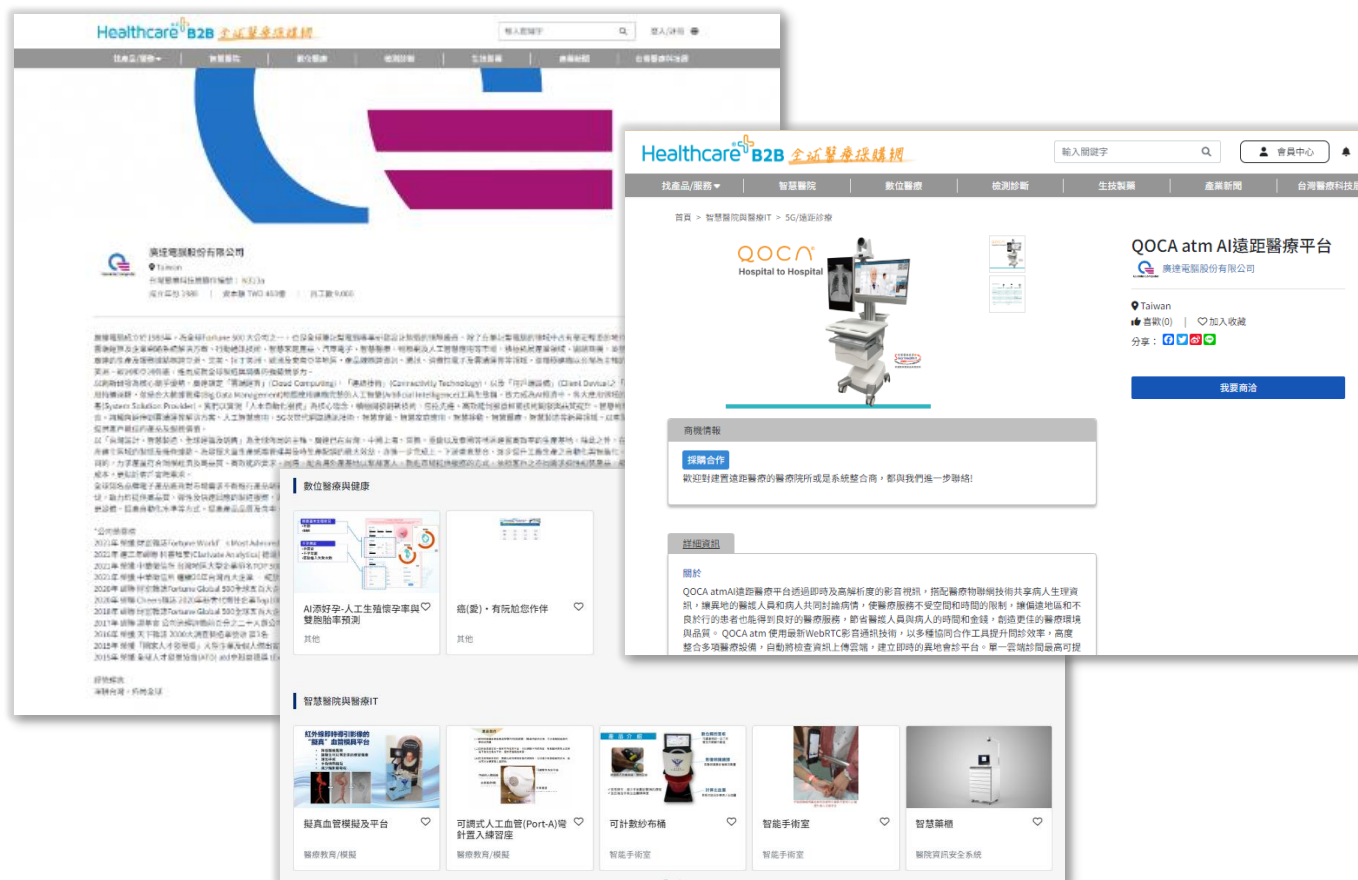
Healthcare B2B 全球醫療採購網

輸入關鍵字

會員中心

找產品/服務 | 智慧醫院 | 數位醫療 | 檢測診斷 | 生技製藥 | 產業新聞 | 台灣醫療科技展

首頁 > 智慧醫院與醫療IT > 5G/遠距診療

QOCA Hospital to Hospital

QOCA atm AI遠距醫療平台

廣達電腦股份有限公司

Taiwan

喜歡(0) | 加入收藏

分享：

我要商洽

商機情報

採購合作

歡迎對建置遠距醫療的醫院所或是系統整合商，都與我們進一步聯絡!

詳細資訊

關於

QOCA atmAI遠距醫療平台透過即時及高解析度的影音視訊，搭配醫療物聯網技術共享病人生理資訊，讓異地的醫護人員和病人共同討論病情，使醫療服務不受空間和時間的限制，讓偏遠地區和不良於行的患者也能得到良好的醫療服務，節省醫護人員與病人的時間和金錢，創造更佳的醫療環境與品質。 QOCA atm 使用最新WebRTC影音通訊技術，以多種協同合作工具提升問診效率，高度整合多項醫療設備，自動將檢查資訊上傳雲端，建立即時的異地會診平台。單一雲端診間最高可提

廣達電腦股份有限公司

Taiwan

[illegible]

數位醫療與健康

AI添好孕-人工生殖懷孕率與雙胞胎率預測

其他

癌(愛)，有院陪您作伴

其他

智慧醫院與醫療IT

擬真血管模擬及平台

醫療教育/模擬

可調式人工血管(Port-A)穿針置入練習座

醫療教育/模擬

可計數紗布桶

智能手術室

智能手術室

智能手術室

智慧藥櫃

醫院資訊安全系統